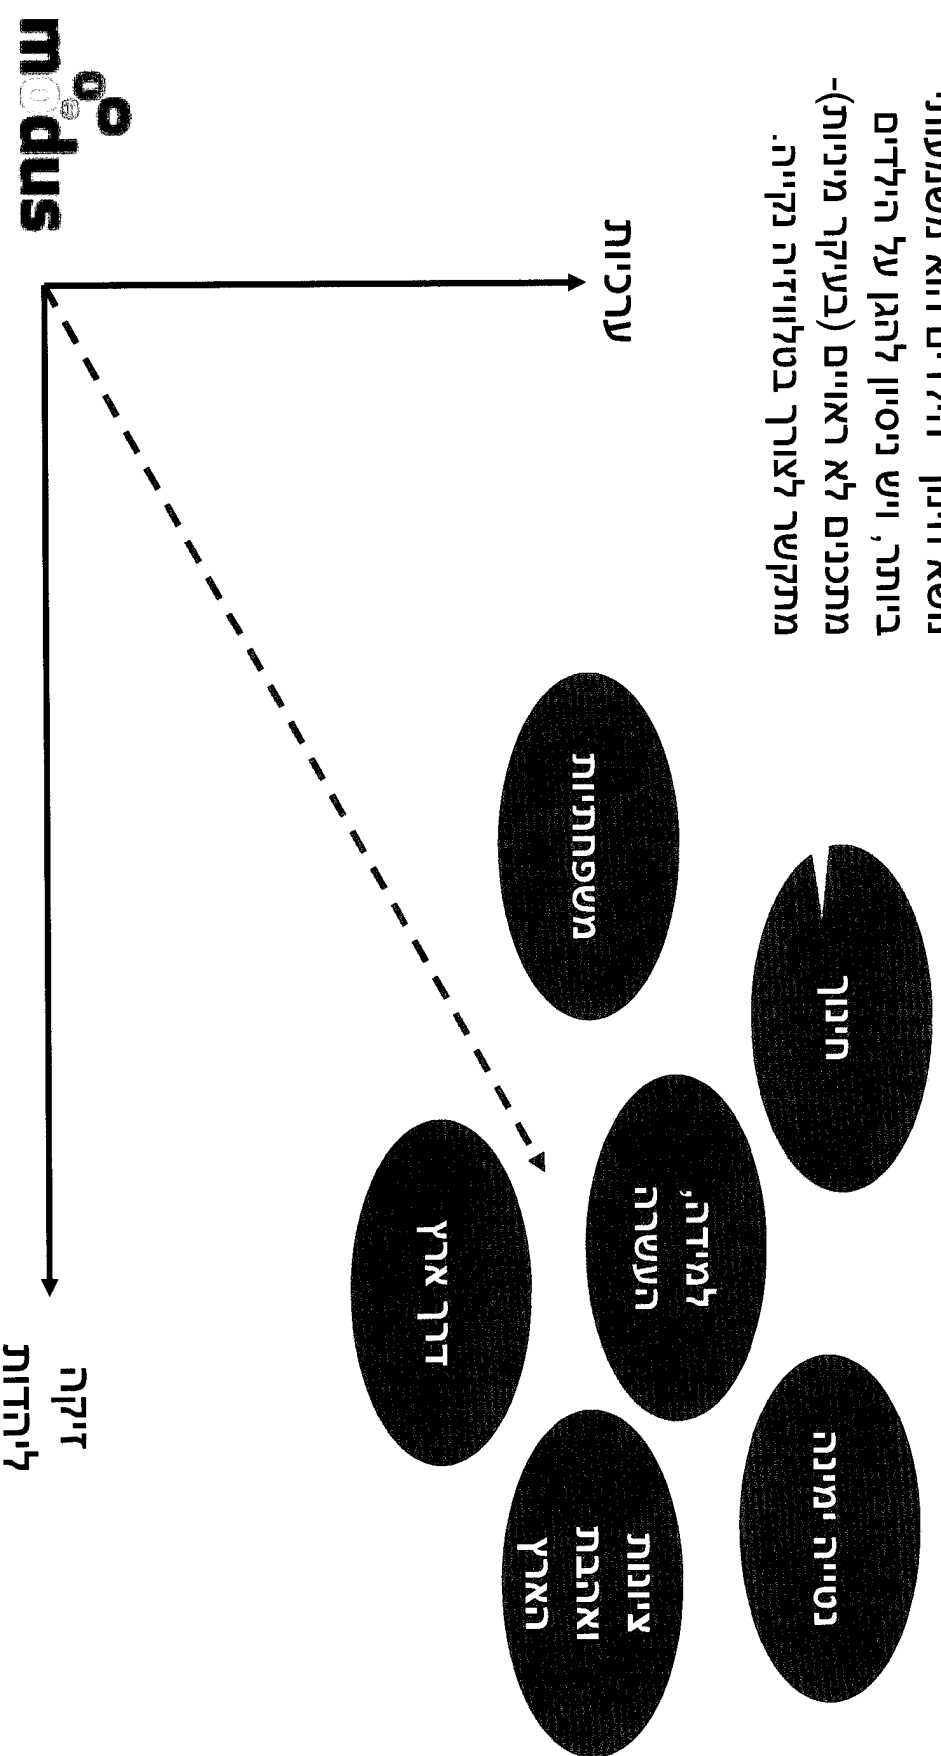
modus

ערכיות

זיקה ליהדות

משפחתיות

חינוך

לימודי השערה,

דרך ארץ

נטיעת מנהגים

ציונות ואהבת הארץ

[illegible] יהדות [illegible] אח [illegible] משפח
בתוכה, יש ניסיון להגן על הילדים
מתכנים לא ראויים (בעיקר מיניות)-
מתקשה לצרף בדרך השתלבות כללית.